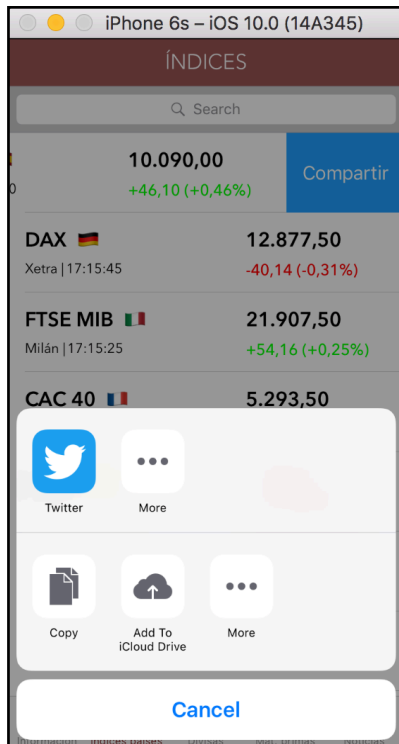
iPhone 6s – iOS 10.0 (14A345)

ÍNDICES

Search

10.090,00
+46,10 (+0,46%)

Compartir

DAX
Xetra | 17:15:45
12.877,50
-40,14 (-0,31%)

FTSE MIB
Milán | 17:15:25
21.907,50
+54,16 (+0,25%)

CAC 40
5.293,50

Twitter
More

Copy
Add To iCloud Drive
More

Cancel